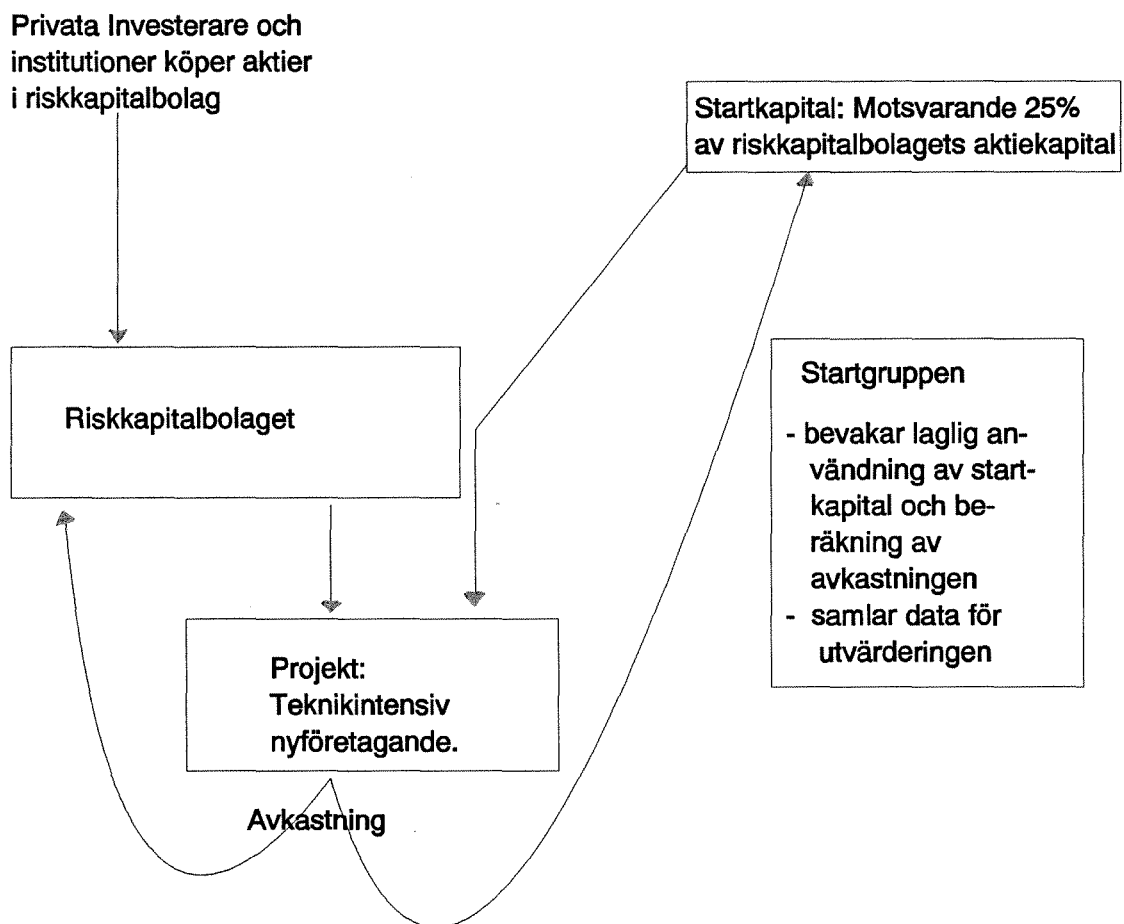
Privata Investerare och institutioner köper aktier i riskkapitalbolag

Startkapital: Motsvarande 25% av riskkapitalbolagets aktiekapital

Riskkapitalbolaget

Startgruppen

- bevakar laglig användning av startkapital och beräkning av avkastningen
- samlar data för utvärderingen

Projekt: Teknikintensiv nyföretagande.

Avkastning